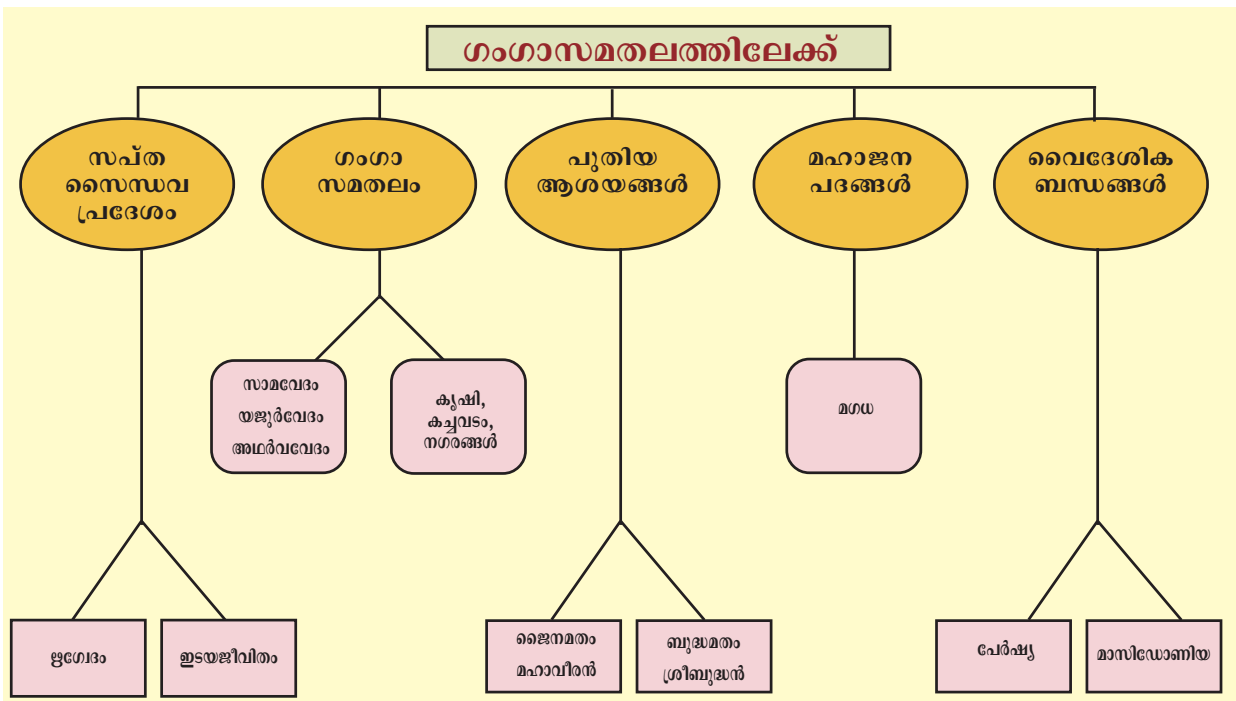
ഗംഗാസമതലത്തിലേക്ക്

സപ്ത സൈന്ധവ പ്രദേശം

ഗംഗാ സമതലം

പുതിയ ആശയങ്ങൾ

മഹാജന പദങ്ങൾ

വൈദേശിക ബന്ധങ്ങൾ

സാമവേദം
യജുർവേദം
അഥർവവേദം

കൃഷി,
കച്ചവടം,
നഗരങ്ങൾ

മഗധ

ഋഗ്വേദം

ഇടയജീവിതം

ജൈനമതം
മഹാവീരൻ

ബുദ്ധമതം
ശ്രീബുദ്ധൻ

പേർഷ്യ

മാസിഡോണിയ